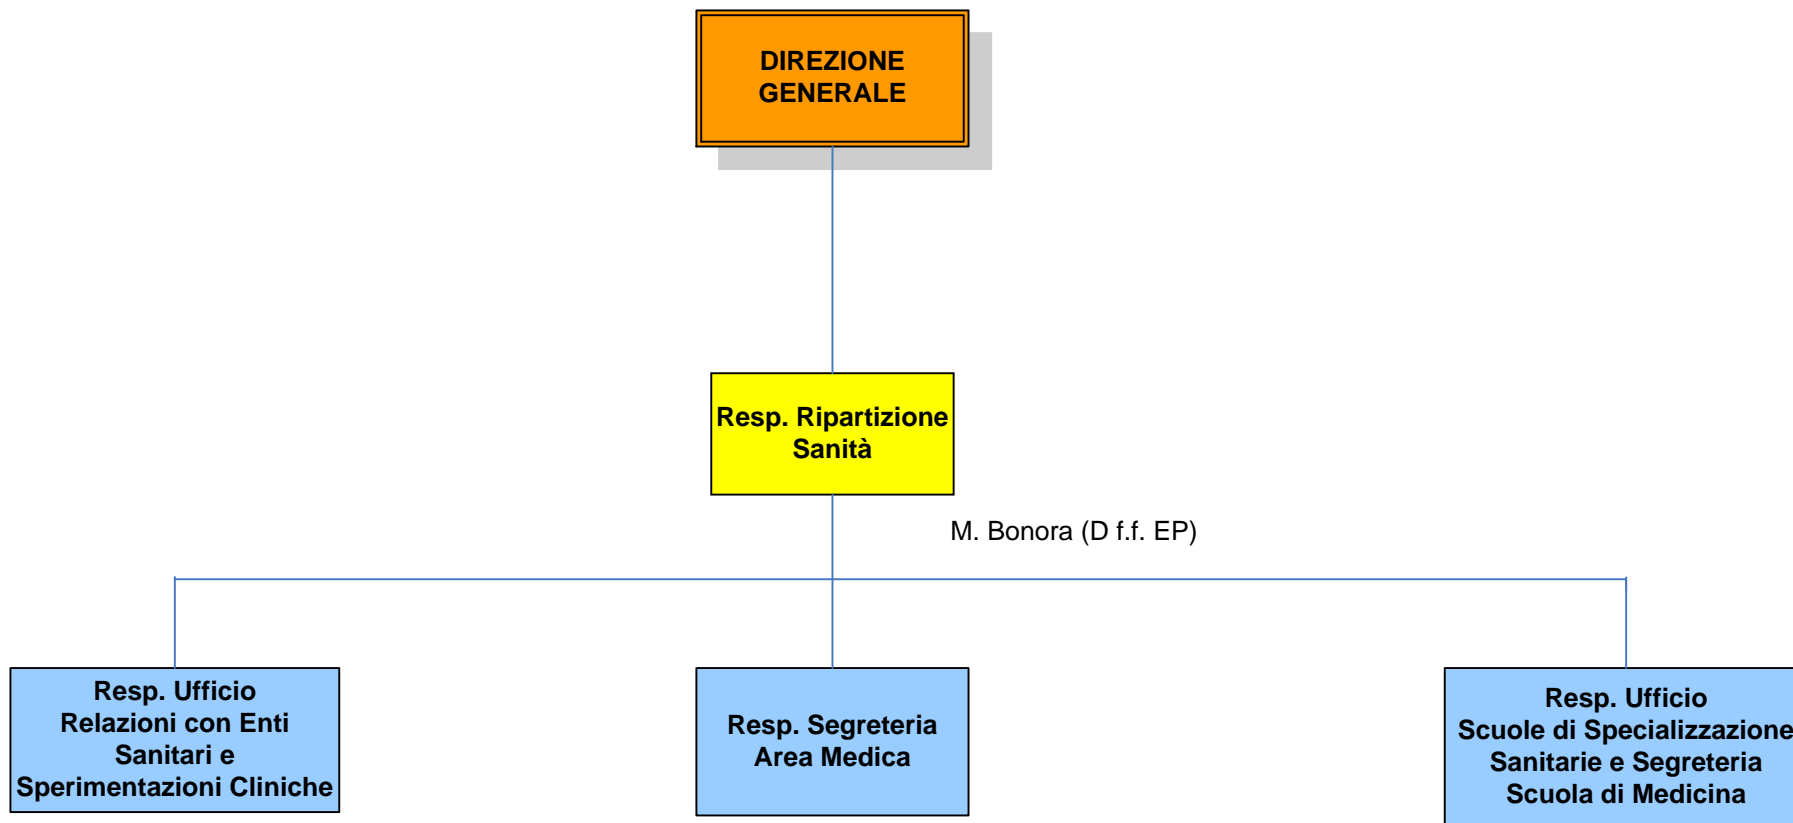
DIREZIONE GENERALE

Resp. Ripartizione Sanità

M. Bonora (D f.f. EP)

Resp. Ufficio Relazioni con Enti Sanitari e Sperimentazioni Cliniche

Resp. Segreteria Area Medica

Resp. Ufficio Scuole di Specializzazione Sanitarie e Segreteria Scuola di Medicina